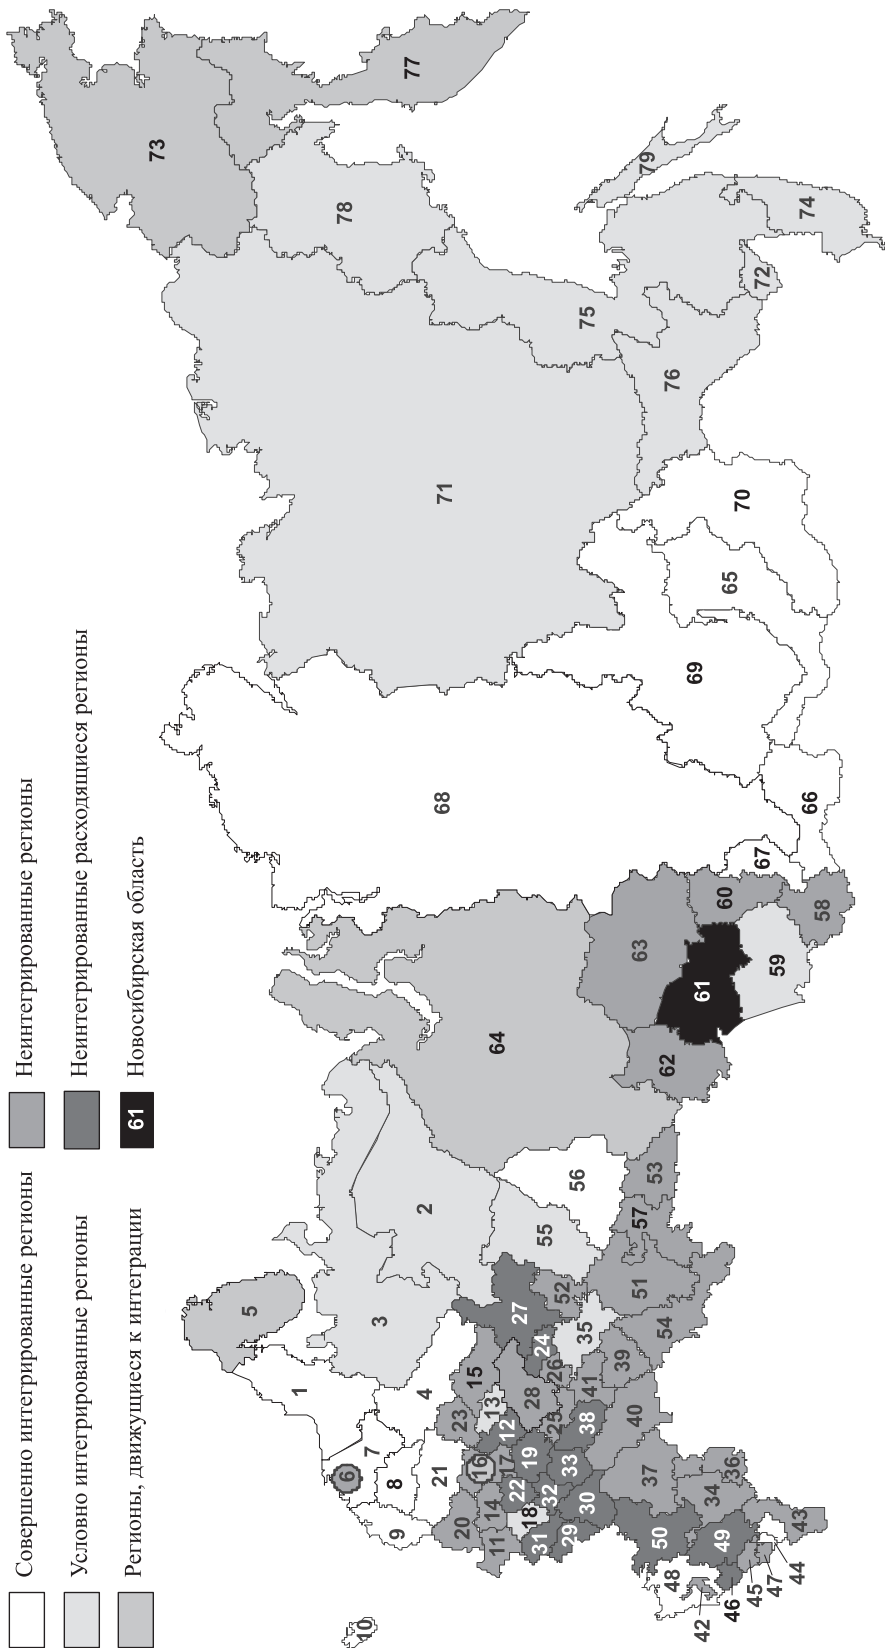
Совершенно интегрированые регионы
Условно интегрированые регионы
Регионы, движущиеся к интеграции
Неинтегрированые регионы
Неинтегрированые расходящиеся регионы
61 Новосибирская область

1 2 3 4 5 6 7 8 9 10 11 12 13 14 15 16 17 18 19 20 21 22 23 24 25 26 27 28 29 30 31 32 33 34 35 36 37 38 39 40 41 42 43 44 45 46 47 48 49 50 51 52 53 54 55 56 57 58 59 60 61 62 63 64 65 66 67 68 69 70 71 72 73 74 75 76 77 78 79